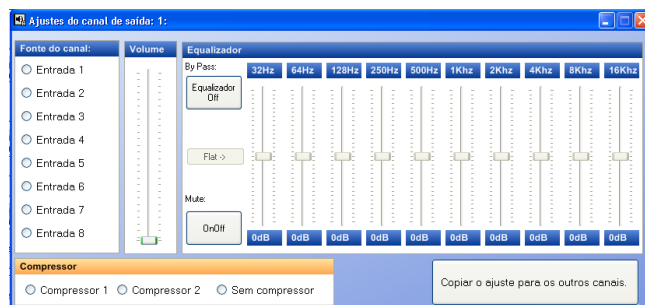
Ajustes do canal de saída: 1:

Fonte do canal:
Entrada 1
Entrada 2
Entrada 3
Entrada 4
Entrada 5
Entrada 6
Entrada 7
Entrada 8

Volume

Equalizador
By Pass:
Equalizador Off
Flat ->
Mute:
OnOff

| 32Hz | 64Hz | 128Hz | 250Hz | 500Hz | 1Khz | 2Khz | 4Khz | 8Khz | 16Khz |
|---|---|---|---|---|---|---|---|---|---|
| 0dB | 0dB | 0dB | 0dB | 0dB | 0dB | 0dB | 0dB | 0dB | 0dB |

Compressor
Compressor 1
Compressor 2
Sem compressor

Copiar o ajuste para os outros canais.